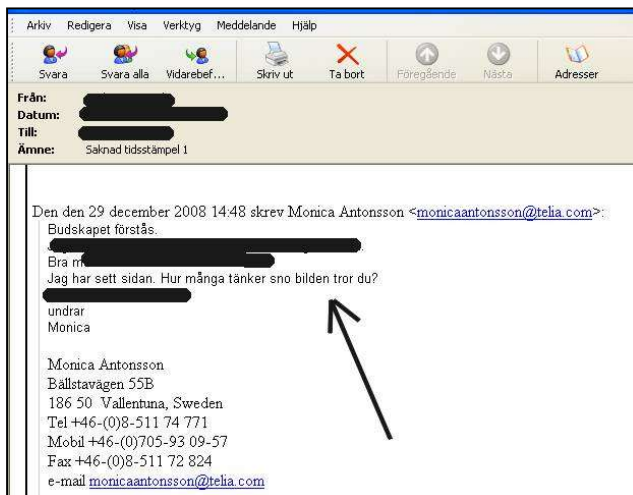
Arkiv Redigera Visa Verktyg Meddelande Hjälp

Svara Svara alla Vidarebef... Skriv ut Ta bort Föregående Nästa Adresser

Från: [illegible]
Datum: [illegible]
Till: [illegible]
Ämne: Saknad tidsstämpel 1

Den den 29 december 2008 14:48 skrev Monica Antonsson <monicaantonsson@telia.com>:
Budskapet förstås.
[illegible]
Bra m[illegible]
Jag har sett sidan. Hur många tänker sno bilden tror du?
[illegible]
undrar
Monica

Monica Antonsson
Bällstavägen 55B
186 50 Vallentuna, Sweden
Tel +46-(0)8-511 74 771
Mobil +46-(0)705-93 09-57
Fax +46-(0)8-511 72 824
e-mail monicaantonsson@telia.com